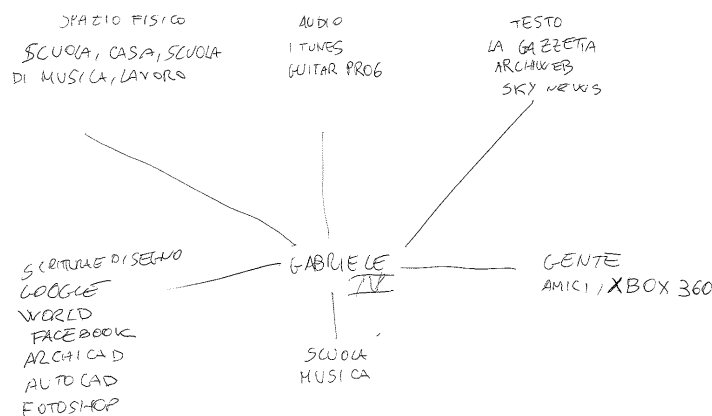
SPAZIO FISICO
SCUOLA, CASA, SCUOLA DI MUSICA, LAVORO

AUDIO
ITUNES
GUITAR PRO6

TESTO
LA GAZZETTA
ARCHIWEB
SKY NEWS

SCRITTURE DISEGNO
GOOGLE
WORLD
FACEBOOK
ARCHICAD
AUTOCAD
FOTOSHOP

GABRIELE
TV

GENTE
AMICI / XBOX 360

SCUOLA
MUSICA